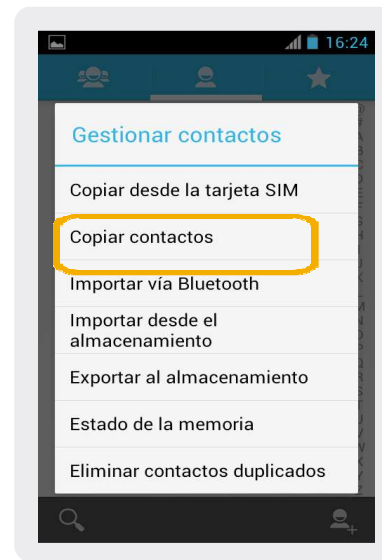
16:24

Gestionar contactos

Copiar desde la tarjeta SIM

Copiar contactos

Importar vía Bluetooth

Importar desde el almacenamiento

Exportar al almacenamiento

Estado de la memoria

Eliminar contactos duplicados